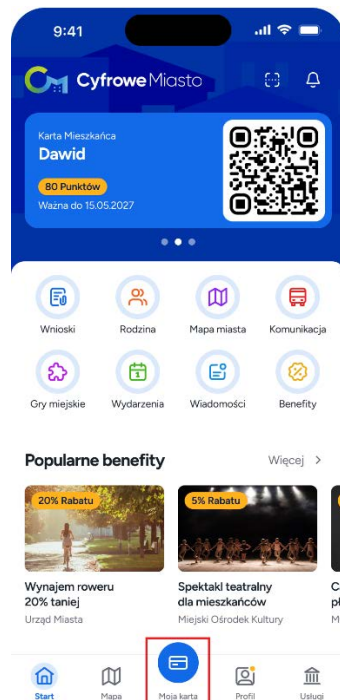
9:41

Cyfrowe Miasto

Karta Mieszkańca
Dawid
80 Punktów
Ważna do 15.05.2027

Wnioski
Rodzina
Mapa miasta
Komunikacja
Gry miejskie
Wydarzenia
Wiadomości
Benefity

Popularne benefity
Więcej >

20% Rabatu
Wynajem roweru 20% taniej
Urząd Miasta

5% Rabatu
Spektakl teatralny dla mieszkańców
Miejski Ośrodek Kultury

C
pł
M

Start
Mapa
Moja karta
Profil
Usługi